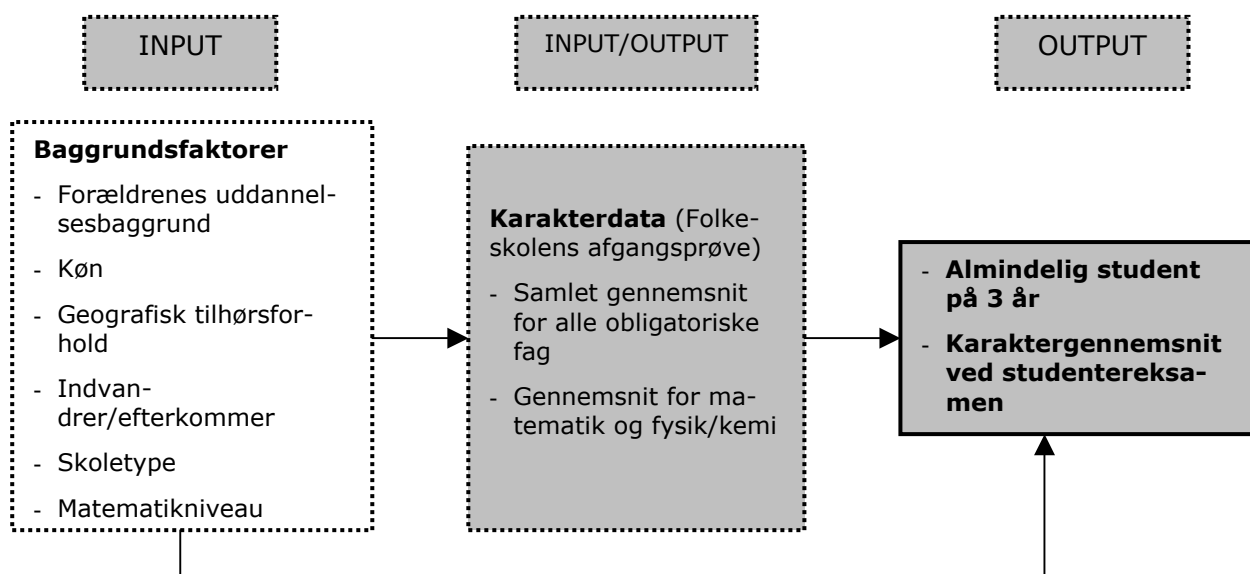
INPUT

INPUT/OUTPUT

OUTPUT

**Baggrundsfaktorer**

- Forældrenes uddannelsesbaggrund
- Køn
- Geografisk tilhørsforhold
- Indvandrer/efterkommer
- Skoletype
- Matematikniveau

**Karakterdata** (Folkeskolens afgangsprøve)

- Samlet gennemsnit for alle obligatoriske fag
- Gennemsnit for matematik og fysik/kemi

- **Almindelig student på 3 år**
- **Karaktergennemsnit ved studentereksamen**